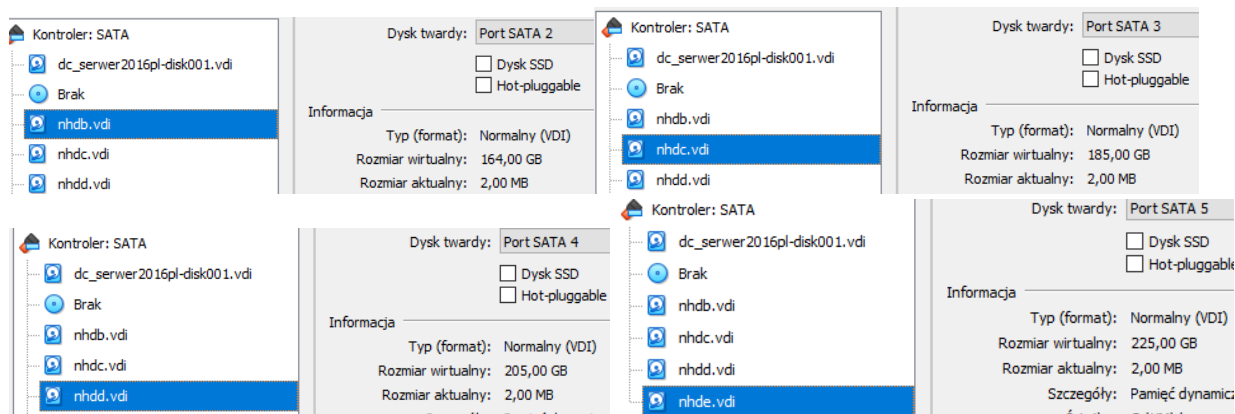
Kontroler: SATA
dc_serwer2016pl-disk001.vdi
Brak
nhdb.vdi
nhdc.vdi
nhdd.vdi

Dysk twardy: Port SATA 2
Dysk SSD
Hot-pluggable
Informacja
Typ (format): Normalny (VDI)
Rozmiar wirtualny: 164,00 GB
Rozmiar aktualny: 2,00 MB

Kontroler: SATA
dc_serwer2016pl-disk001.vdi
Brak
nhdb.vdi
nhdc.vdi
nhdd.vdi

Dysk twardy: Port SATA 3
Dysk SSD
Hot-pluggable
Informacja
Typ (format): Normalny (VDI)
Rozmiar wirtualny: 185,00 GB
Rozmiar aktualny: 2,00 MB

Kontroler: SATA
dc_serwer2016pl-disk001.vdi
Brak
nhdb.vdi
nhdc.vdi
nhdd.vdi

Dysk twardy: Port SATA 4
Dysk SSD
Hot-pluggable
Informacja
Typ (format): Normalny (VDI)
Rozmiar wirtualny: 205,00 GB
Rozmiar aktualny: 2,00 MB

Kontroler: SATA
dc_serwer2016pl-disk001.vdi
Brak
nhdb.vdi
nhdc.vdi
nhdd.vdi
nhde.vdi

Dysk twardy: Port SATA 5
Dysk SSD
Hot-pluggable
Informacja
Typ (format): Normalny (VDI)
Rozmiar wirtualny: 225,00 GB
Rozmiar aktualny: 2,00 MB
Szczegóły: Pamięć dynamiczn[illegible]